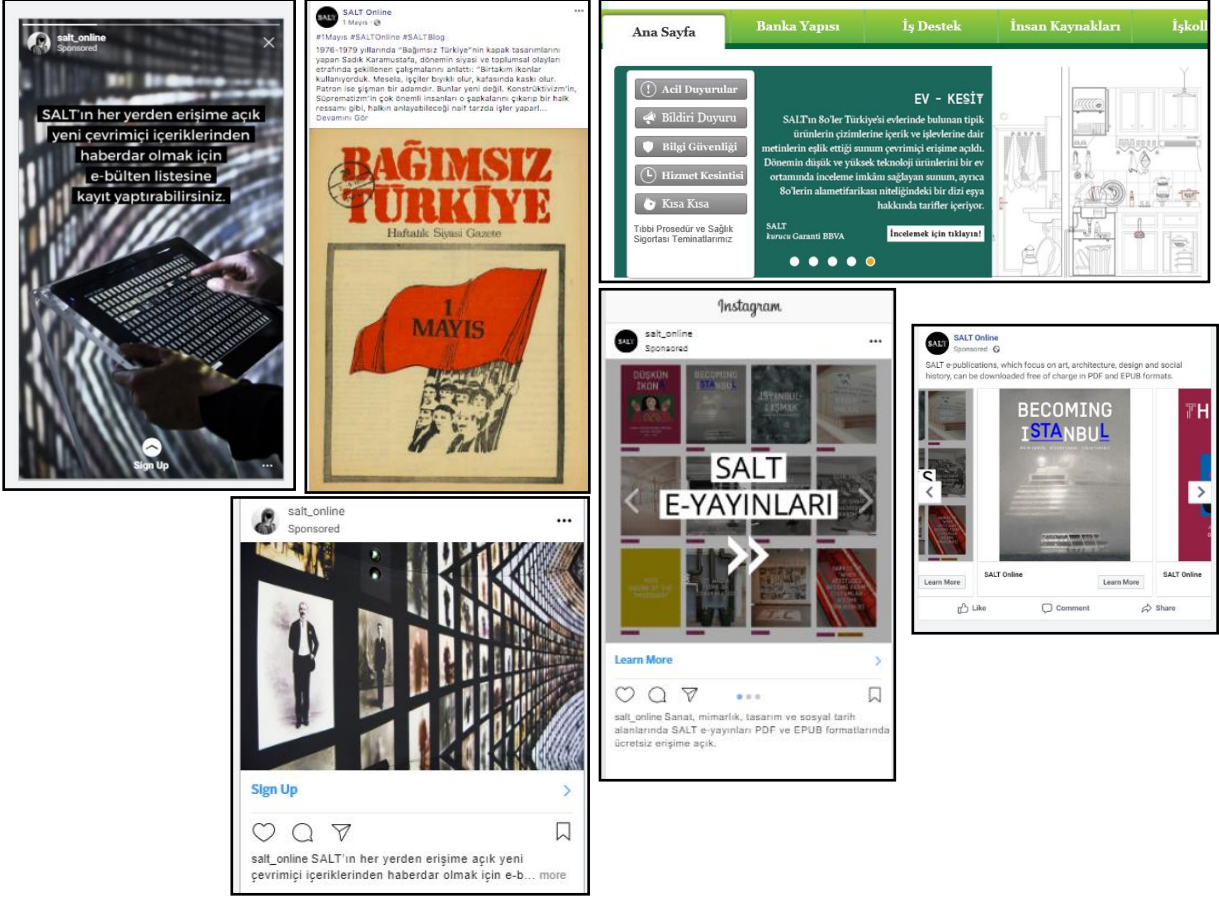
salt_online
Sponsored

SALT'ın her yerden erişime açık yeni çevrimiçi içeriklerinden haberdar olmak için e-bülten listesine kayıt yaptırabilirsiniz.

Sign Up

SALT Online
1 Mayıs

#1Mayıs #SALTOnline #SALTBlog
1976-1979 yıllarında "Bağımsız Türkiye"nin kapak tasarımlarını yapan Sadık Karamustafa, dönemin siyasi ve toplumsal olayları etrafında şekillenen çalışmalarını anlattı: "Birtakım ikonlar kullanıyorduk. Mesela, işçiler bıyıklı olur, kafasında kasklı olur. Patron ise şişman bir adamdır. Bunlar yeni değil. Konstrüktivizm'in, Süprematizm'in çok önemli insanları o şapkalarını çıkarıp bir halk ressamı gibi, halkın anlayabileceği naif tarzda işler yapari...
Devamını Gör

BAĞIMSIZ TÜRKİYE
Haftalık Siyasi Gazete
1 MAYIS

Ana Sayfa | Banka Yapısı | İş Destek | İnsan Kaynakları | İşkoll

Acil Duyurular
Bildiri Duyuru
Bilgi Güvenliği
Hizmet Kesintisi
Kısa Kısa
Tıbbi Prosedür ve Sağlık Sigortası Teminatlarımız

EV - KESİT
SALT'ın 80'ler Türkiye'si evlerinde bulunan tipik ürünlerin çizimlerine içerik ve işlevlerine dair metinlerin eşlik ettiği sunum çevrimiçi erişime açıldı. Dönemin düşük ve yüksek teknoloji ürünlerini bir ev ortamında inceleme imkânı sağlayan sunum, ayrıca 80'lerin alametifarikası niteliğindeki bir dizi eşya hakkında tarifler içeriyor.
SALT
kurucu Garanti BBVA
İncelemek için tıklayın!

Instagram
salt_online
Sponsored
DÜŞKÜN İKONA
BECOMING İSTANBUL
İSTANBUL'U ÇALIŞMAK
SALT
E-YAYINLARI
Learn More
salt_online Sanat, mimarlık, tasarım ve sosyal tarih alanlarında SALT e-yayınları PDF ve EPUB formatlarında ücretsiz erişime açık.

SALT Online
Sponsored
SALT e-publications, which focus on art, architecture, design and social history, can be downloaded free of charge in PDF and EPUB formats.
BECOMING ISTANBUL
Learn More
SALT Online
Learn More
SALT Online
Like
Comment
Share

salt_online
Sponsored
Sign Up
salt_online SALT'ın her yerden erişime açık yeni çevrimiçi içeriklerinden haberdar olmak için e-b... more